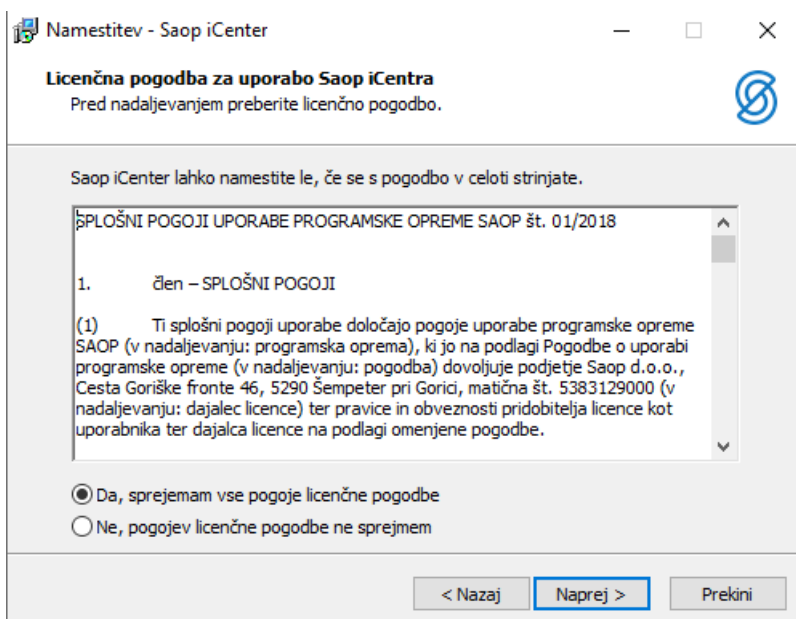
Namestitev - Saop iCenter

Licenčna pogodba za uporabo Saop iCentra
Pred nadaljevanjem preberite licenčno pogodbo.

Saop iCenter lahko namestite le, če se s pogodbo v celoti strinjate.

SPLOŠNI POGOJI UPORABE PROGRAMSKE OPREME SAOP št. 01/2018

1. člen – SPLOŠNI POGOJI

(1) Ti splošni pogoji uporabe določajo pogoje uporabe programske opreme SAOP (v nadaljevanju: programska oprema), ki jo na podlagi Pogodbe o uporabi programske opreme (v nadaljevanju: pogodba) dovoljuje podjetje Saop d.o.o., Cesta Goriške fronte 46, 5290 Šempeter pri Gorici, matična št. 5383129000 (v nadaljevanju: dajalec licence) ter pravice in obveznosti pridobitelja licence kot uporabnika ter dajalca licence na podlagi omenjene pogodbe.

Da, sprejemam vse pogoje licenčne pogodbe
Ne, pogojev licenčne pogodbe ne sprejmem

< Nazaj
Naprej >
Prekini